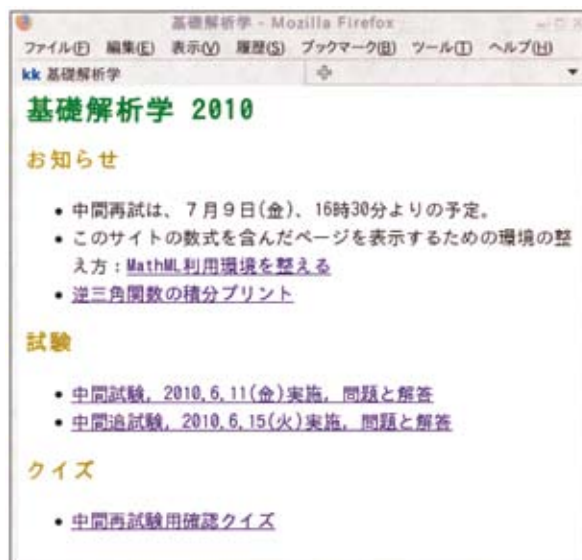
基礎解析学 - Mozilla Firefox

ファイル(F) 編集(E) 表示(V) 履歴(S) ブックマーク(B) ツール(T) ヘルプ(H)

kk 基礎解析学

基礎解析学 2010

お知らせ

- 中間再試は、7月9日(金)、16時30分よりの予定。
- このサイトの数式を含んだページを表示するための環境の整え方：MathML利用環境を整える
- 逆三角関数の積分プリント

試験

- 中間試験, 2010.6.11(金)実施, 問題と解答
- 中間追試験, 2010.6.15(火)実施, 問題と解答

クイズ

- 中間再試験用確認クイズ